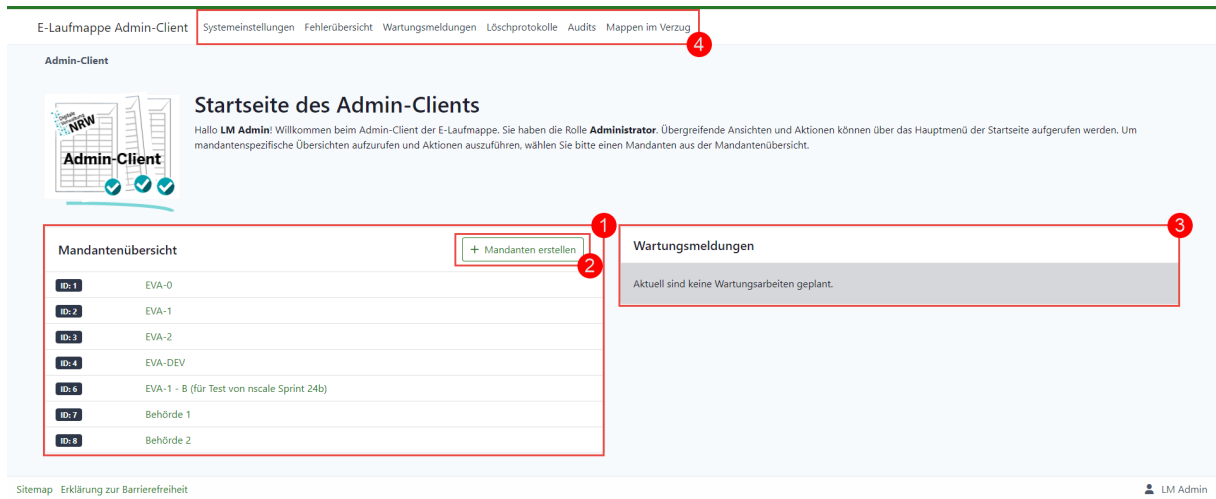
E-Laufmappe Admin-Client Systemeinstellungen Fehlerübersicht Wartungsmeldungen Löschprotokolle Audits Mappen im Verzug

4

Admin-Client

Digitale Verwaltung NRW

Admin-Client

Startseite des Admin-Clients

Hallo **LM Admin**! Willkommen beim Admin-Client der E-Laufmappe. Sie haben die Rolle **Administrator**. Übergreifende Ansichten und Aktionen können über das Hauptmenü der Startseite aufgerufen werden. Um mandantenspezifische Übersichten aufzurufen und Aktionen auszuführen, wählen Sie bitte einen Mandanten aus der Mandantenübersicht.

1

Mandantenübersicht

+ Mandanten erstellen

2

| | |
|---|---|
| ID: 1 | EVA-0 |
| ID: 2 | EVA-1 |
| ID: 3 | EVA-2 |
| ID: 4 | EVA-DEV |
| ID: 6 | EVA-1 - B (für Test von nscale Sprint 24b) |
| ID: 7 | Behörde 1 |
| ID: 8 | Behörde 2 |

3

Wartungsmeldungen

Aktuell sind keine Wartungsarbeiten geplant.

Sitemap Erklärung zur Barrierefreiheit

LM Admin